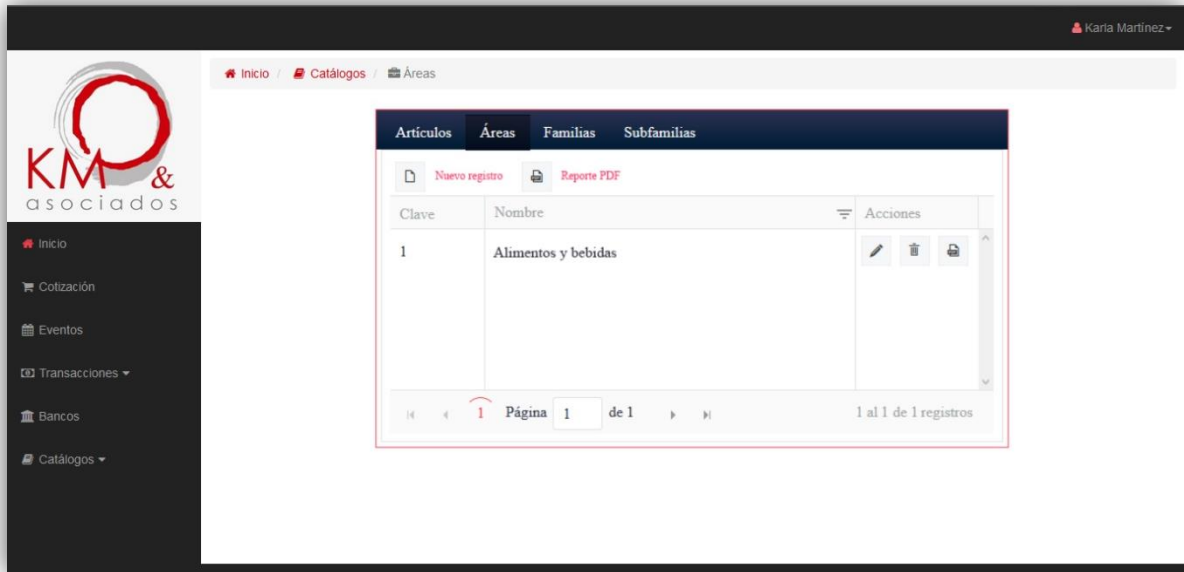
Karla Martínez

KM &
asociados

Inicio
Cotización
Eventos
Transacciones
Bancos
Catálogos

Inicio / Catálogos / Áreas

Artículos Áreas Familias Subfamilias

Nuevo registro Reporte PDF

| Clave | Nombre | Acciones |
|---|---|---|
| 1 | Alimentos y bebidas | |

1 Página 1 de 1 1 al 1 de 1 registros